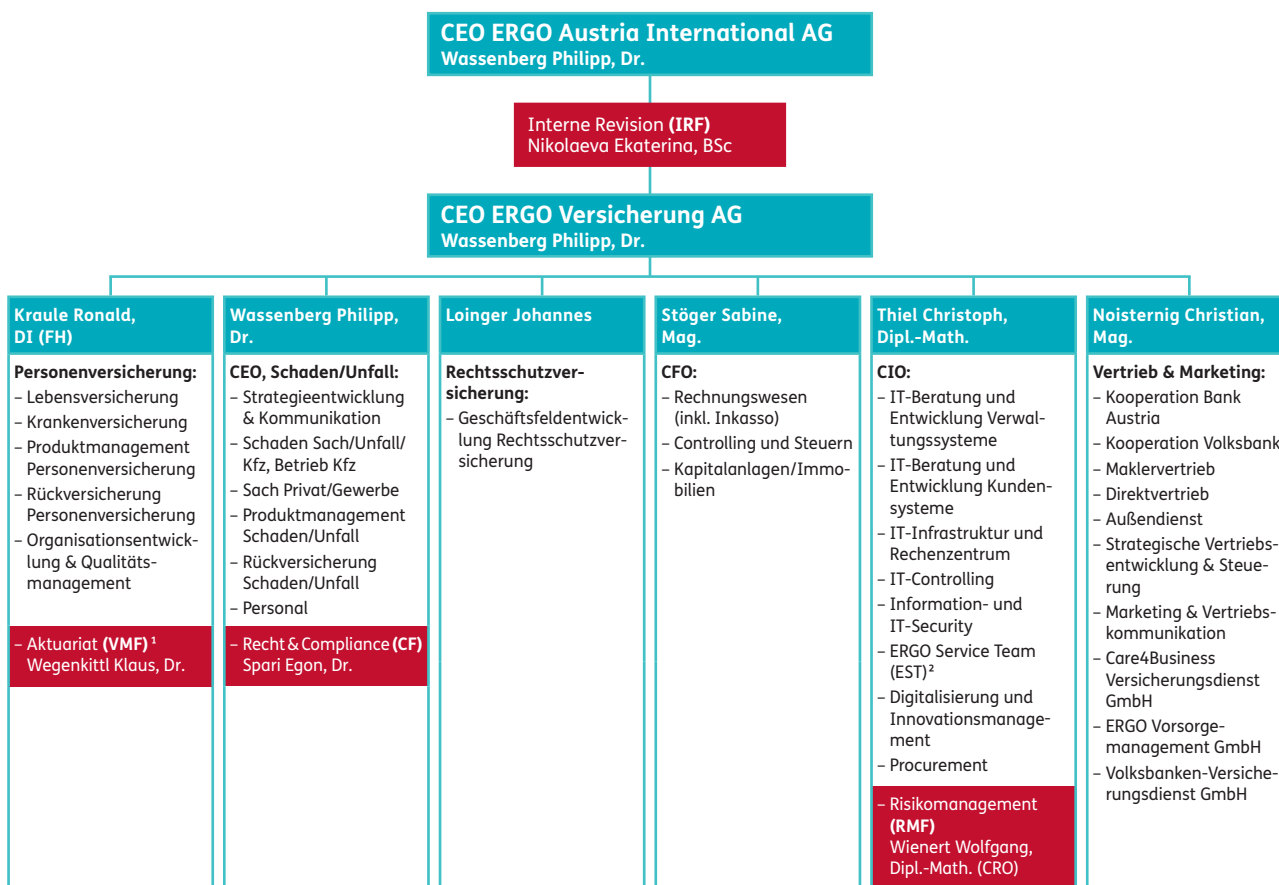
CEO ERGO Austria International AG
Wassenberg Philipp, Dr.

Interne Revision (IRF)
Nikolaeva Ekaterina, BSc

CEO ERGO Versicherung AG
Wassenberg Philipp, Dr.

Kraule Ronald, DI (FH)

Personenversicherung:
– Lebensversicherung
– Krankenversicherung
– Produktmanagement Personenversicherung
– Rückversicherung Personenversicherung
– Organisationsentwicklung & Qualitätsmanagement

– Aktuariat (VMF) ¹
Wegenkittl Klaus, Dr.

Wassenberg Philipp, Dr.

CEO, Schaden/Unfall:
– Strategieentwicklung & Kommunikation
– Schaden Sach/Unfall/Kfz, Betrieb Kfz
– Sach Privat/Gewerbe
– Produktmanagement Schaden/Unfall
– Rückversicherung Schaden/Unfall
– Personal

– Recht & Compliance (CF)
Spari Egon, Dr.

Loinger Johannes

Rechtsschutzversicherung:
– Geschäftsfeldentwicklung Rechtsschutzversicherung

Stöger Sabine, Mag.

CFO:
– Rechnungswesen (inkl. Inkasso)
– Controlling und Steuern
– Kapitalanlagen/Immobilien

Thiel Christoph, Dipl.-Math.

CIO:
– IT-Beratung und Entwicklung Verwaltungssysteme
– IT-Beratung und Entwicklung Kundensysteme
– IT-Infrastruktur und Rechenzentrum
– IT-Controlling
– Information- und IT-Security
– ERGO Service Team (EST)²
– Digitalisierung und Innovationsmanagement
– Procurement

– Risikomanagement (RMF)
Wienert Wolfgang, Dipl.-Math. (CRO)

Noisternig Christian, Mag.

Vertrieb & Marketing:
– Kooperation Bank Austria
– Kooperation Volksbank
– Maklervertrieb
– Direktvertrieb
– Außendienst
– Strategische Vertriebsentwicklung & Steuerung
– Marketing & Vertriebskommunikation
– Care4Business Versicherungsdienst GmbH
– ERGO Vorsorgemanagement GmbH
– Volksbanken-Versicherungsdienst GmbH